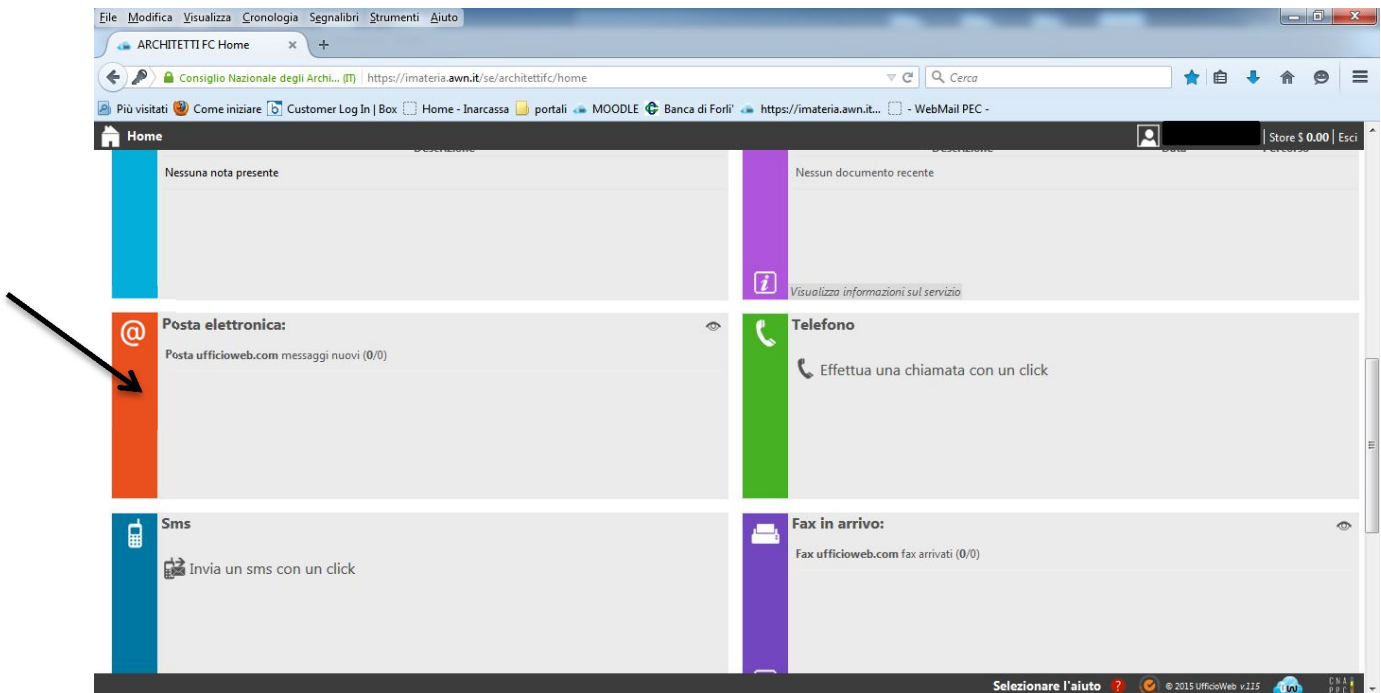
File Modifica Visualizza Cronologia Segnalibri Strumenti Aiuto

ARCHITETTI FC Home ×

Consiglio Nazionale degli Archi... (IT) | https://imateria.awn.it/se/architettifc/home

Cerca

Più visitati Come iniziare Customer Log In | Box Home - Inarcassa portali MOODLE Banca di Forli' https://imateria.awn.it... - WebMail PEC -

Home

Store $ 0.00 | Esci

Descrizione

Nessuna nota presente

Descrizione Data Percorso

Nessun documento recente

Visualizza informazioni sul servizio

Posta elettronica:

Posta ufficioweb.com messaggi nuovi (0/0)

Telefono

Effettua una chiamata con un click

Sms

Invia un sms con un click

Fax in arrivo:

Fax ufficioweb.com fax arrivati (0/0)

Selezionare l'aiuto

© 2015 UfficioWeb v.115

CNA PPC